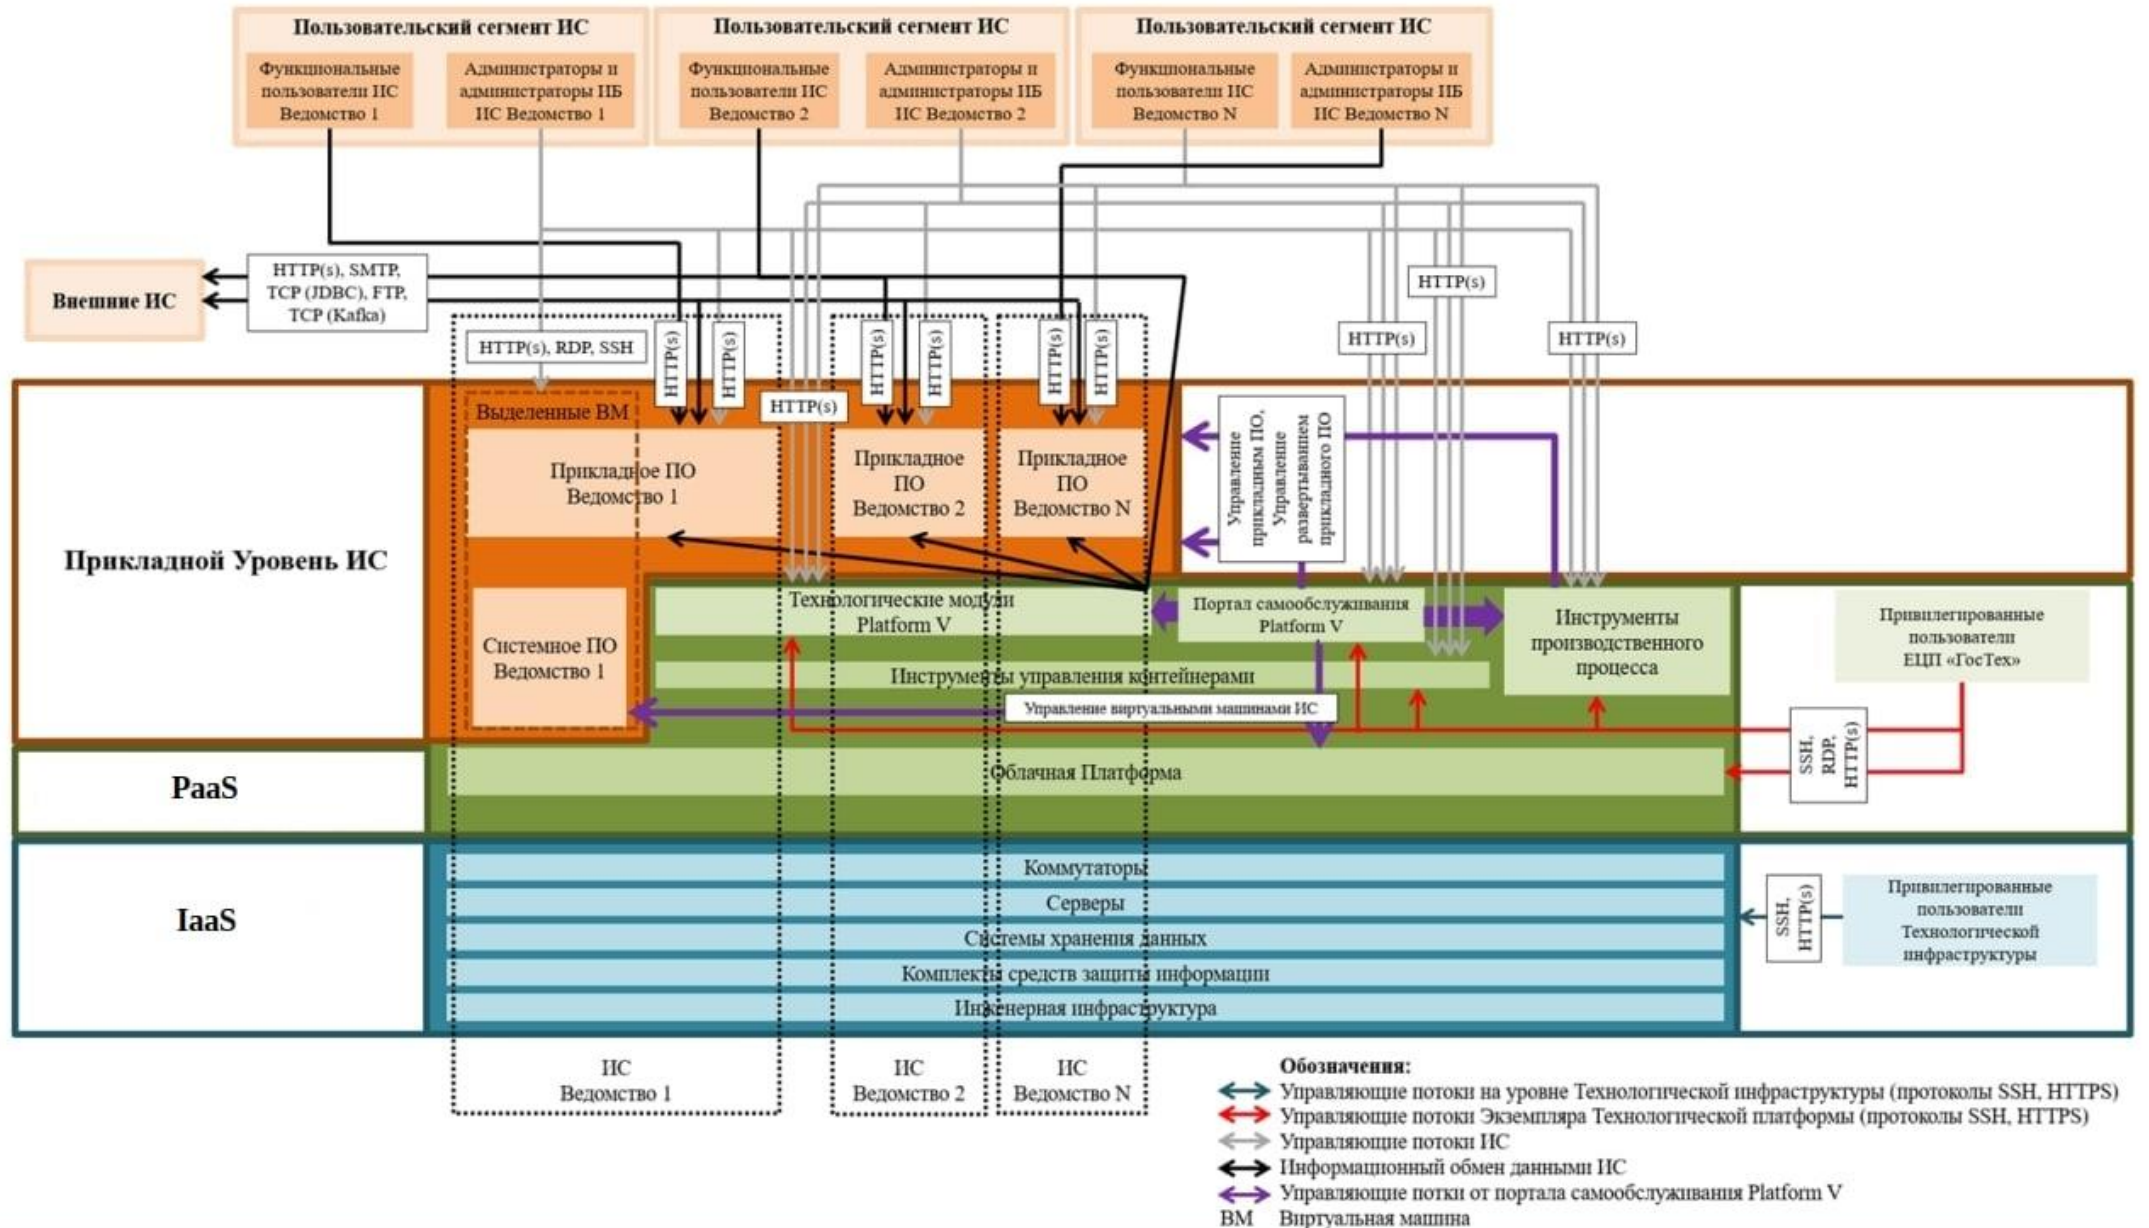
Пользовательский сегмент ИС

Функциональные пользователи ИС Ведомство 1

Администраторы и администраторы ИБ ИС Ведомство 1

Пользовательский сегмент ИС

Функциональные пользователи ИС Ведомство 2

Администраторы и администраторы ИБ ИС Ведомство 2

Пользовательский сегмент ИС

Функциональные пользователи ИС Ведомство N

Администраторы и администраторы ИБ ИС Ведомство N

Внешние ИС

HTTP(s), SMTP, TCP (JDBC), FTP, TCP (Kafka)

HTTP(s), RDP, SSH

HTTP(s)

HTTP(s)

HTTP(s)

HTTP(s)

HTTP(s)

HTTP(s)

HTTP(s)

HTTP(s)

HTTP(s)

HTTP(s)

Прикладной Уровень ИС

Выделенные ВМ

Прикладное ПО Ведомство 1

Прикладное ПО Ведомство 2

Прикладное ПО Ведомство N

Управление прикладным ПО, Управление развертыванием прикладного ПО

Системное ПО Ведомство 1

Технологические модули Platform V

Портал самообслуживания Platform V

Инструменты производственного процесса

Привилегированные пользователи ЕЦП «ГосТех»

Инструменты управления контейнерами

Управление виртуальными машинами ИС

SSH, RDP, HTTP(s)

PaaS

Облачная Платформа

IaaS

Коммутаторы

Серверы

Системы хранения данных

Комплекты средств защиты информации

Инженерная инфраструктура

SSH, HTTP(s)

Привилегированные пользователи Технологической инфраструктуры

ИС Ведомство 1

ИС Ведомство 2

ИС Ведомство N

Обозначения:
Управляющие потоки на уровне Технологической инфраструктуры (протоколы SSH, HTTPS)
Управляющие потоки Экземпляра Технологической платформы (протоколы SSH, HTTPS)
Управляющие потоки ИС
Информационный обмен данными ИС
Управляющие потки от портала самообслуживания Platform V
ВМ Виртуальная машина